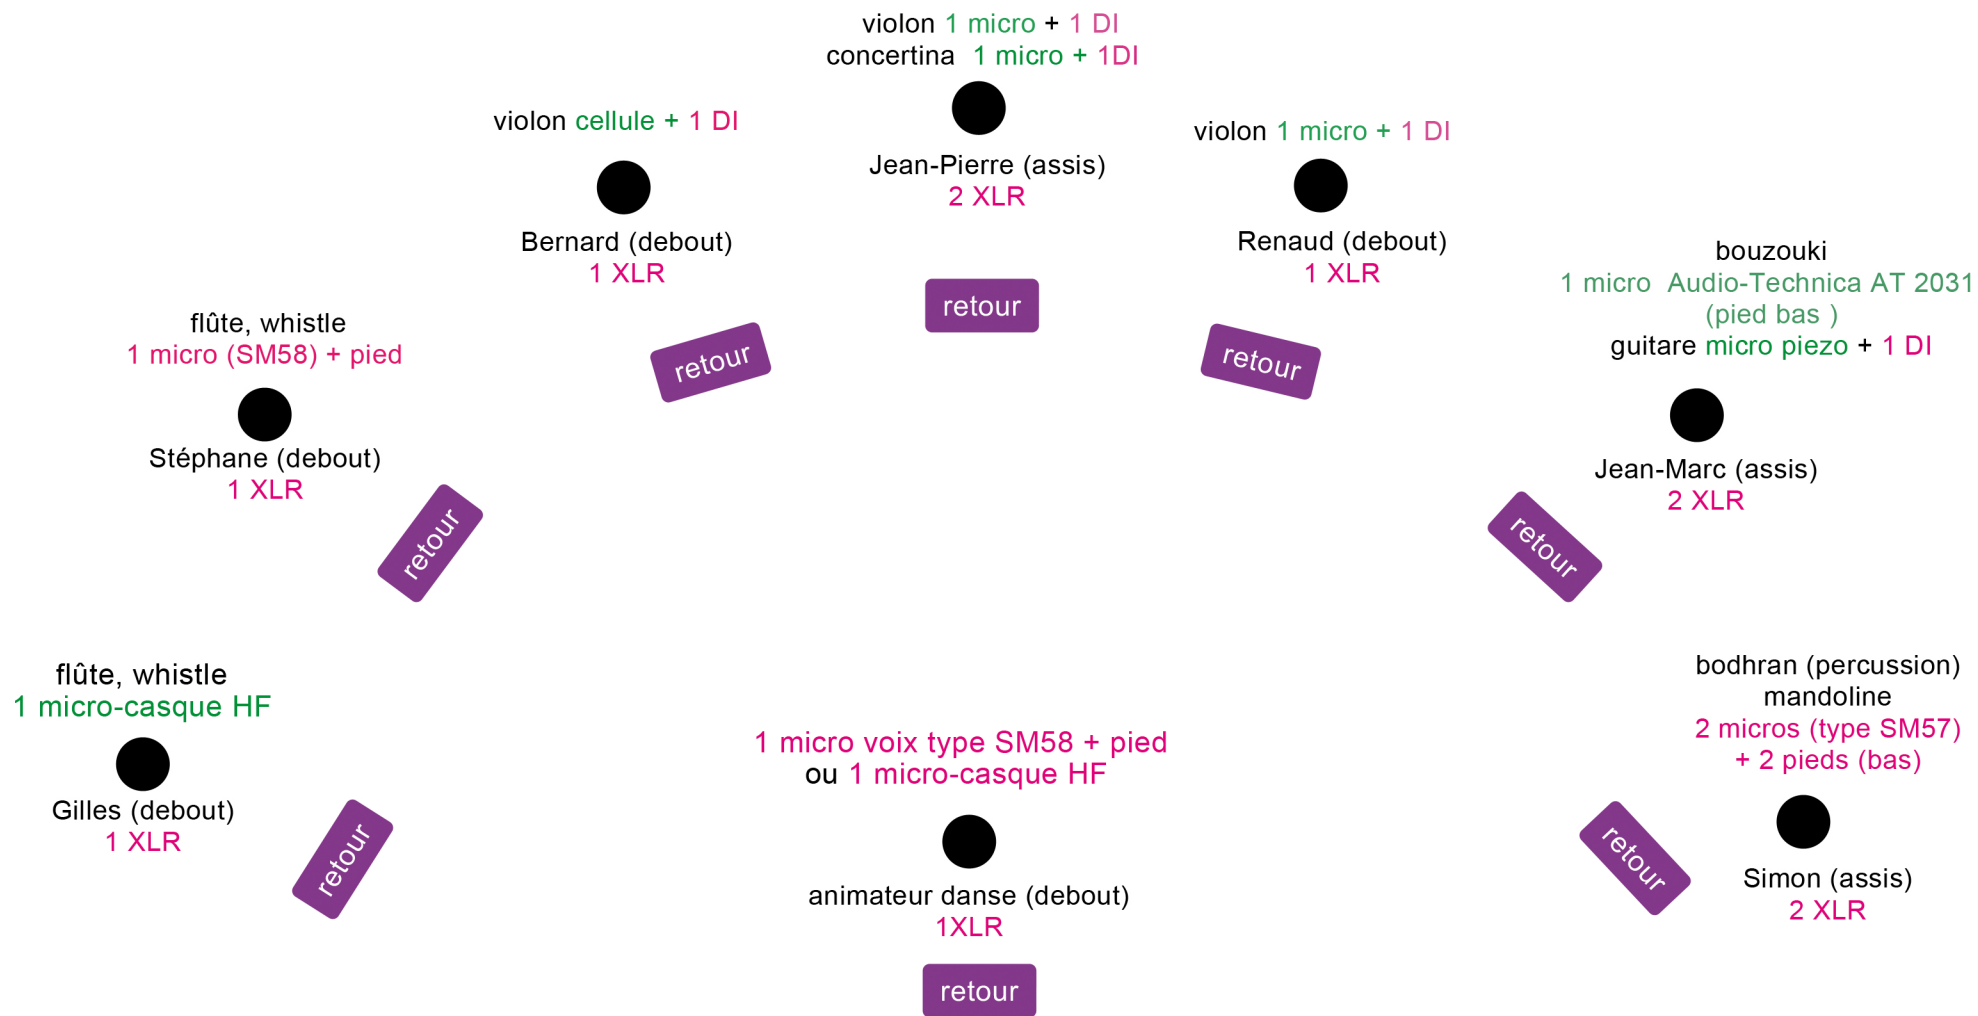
violon 1 micro + 1 DI
concertina 1 micro + 1DI

Jean-Pierre (assis)
2 XLR

violon cellule + 1 DI

Bernard (debout)
1 XLR

violon 1 micro + 1 DI

Renaud (debout)
1 XLR

retour

retour

retour

bouzouki
1 micro Audio-Technica AT 2031
(pied bas )
guitare micro piezo + 1 DI

Jean-Marc (assis)
2 XLR

flûte, whistle
1 micro (SM58) + pied

Stéphane (debout)
1 XLR

retour

retour

flûte, whistle
1 micro-casque HF

Gilles (debout)
1 XLR

retour

1 micro voix type SM58 + pied
ou 1 micro-casque HF

animateur danse (debout)
1XLR

retour

bodhran (percussion)
mandoline
2 micros (type SM57)
+ 2 pieds (bas)

retour

Simon (assis)
2 XLR